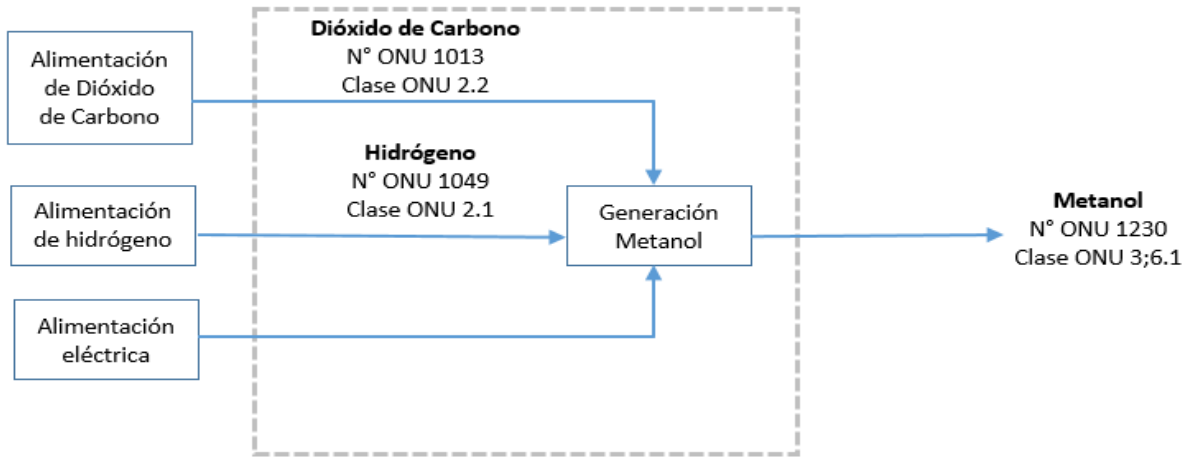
Alimentación de Dióxido de Carbono

Dióxido de Carbono
N° ONU 1013
Clase ONU 2.2

Hidrógeno
N° ONU 1049
Clase ONU 2.1

Alimentación de hidrógeno

Generación Metanol

Metanol
N° ONU 1230
Clase ONU 3;6.1

Alimentación eléctrica